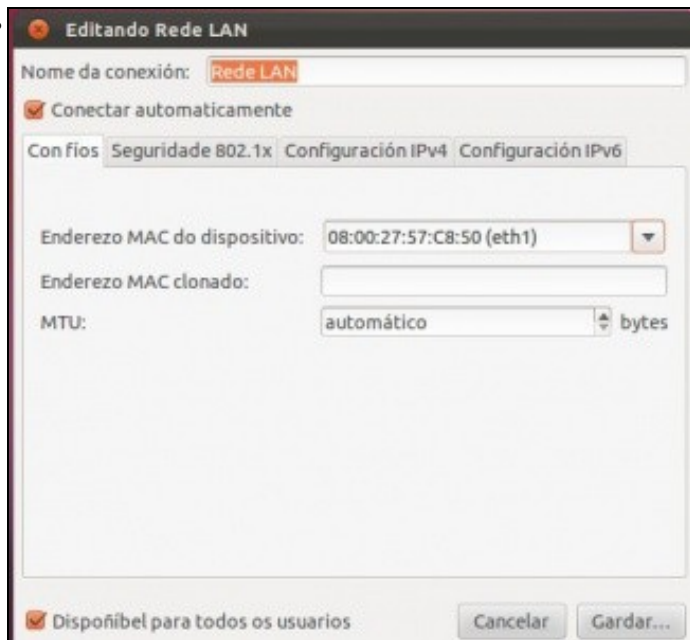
Editando Rede LAN

Nome da conexión: Rede LAN

Conectar automaticamente

Con fíos | Seguridade 802.1x | Configuración IPv4 | Configuración IPv6

Enderezo MAC do dispositivo: 08:00:27:57:C8:50 (eth1)

Enderezo MAC clonado:

MTU: automático bytes

Dispoñíbel para todos os usuarios

Cancelar

Gardar...